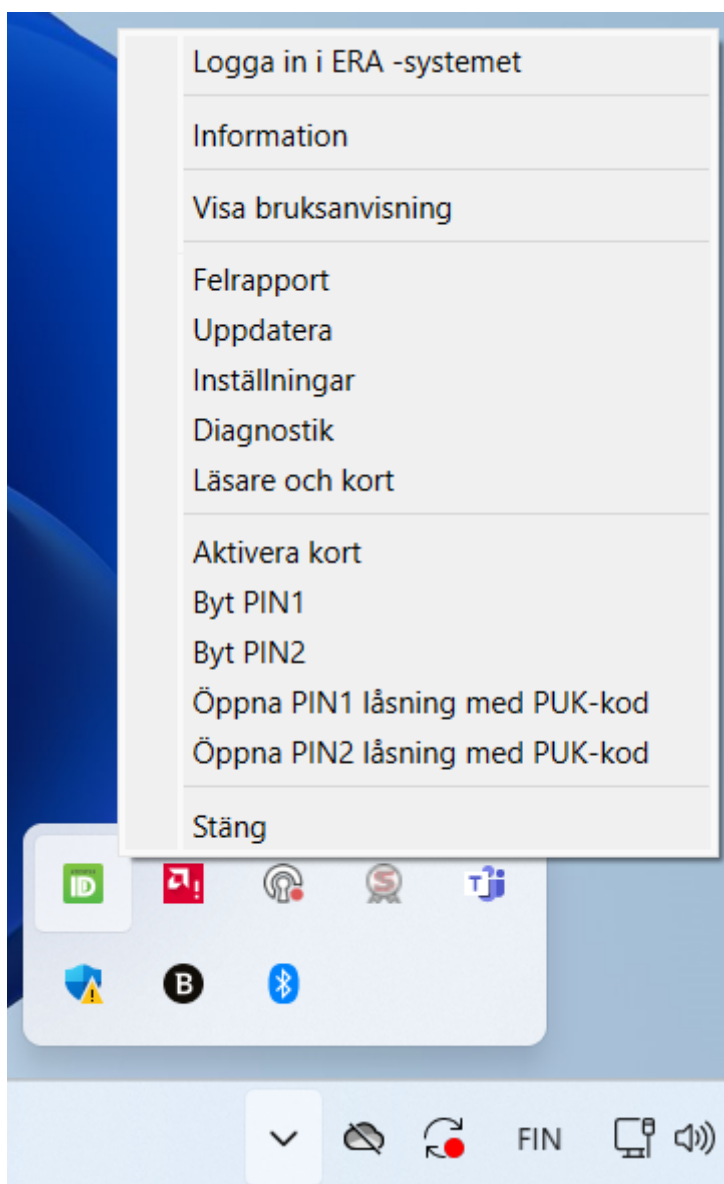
Logga in i ERA -systemet

Information

Visa bruksanvisning

Felrapport
Uppdatera
Inställningar
Diagnostik
Läsare och kort

Aktivera kort
Byt PIN1
Byt PIN2
Öppna PIN1 låsning med PUK-kod
Öppna PIN2 låsning med PUK-kod

Stäng

ID

B

FIN